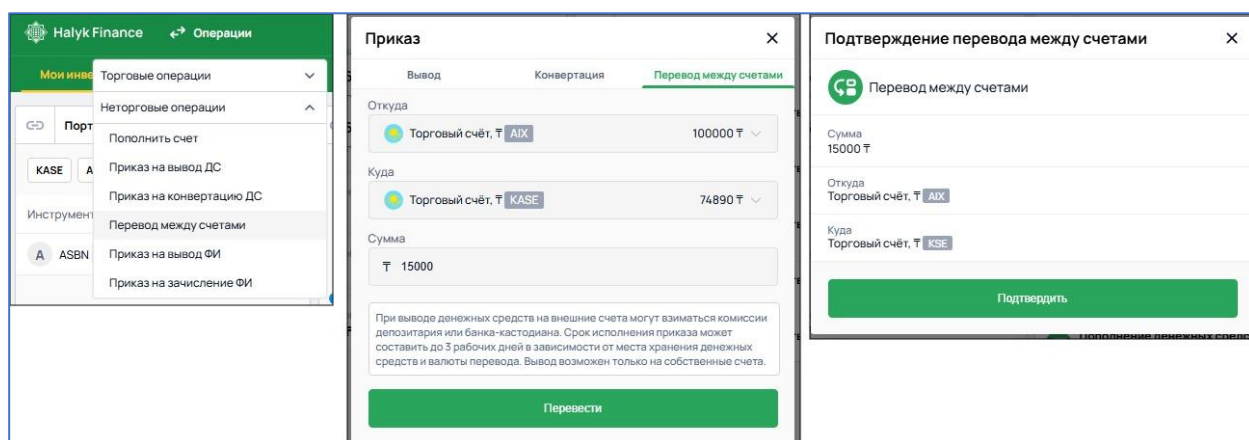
Halyk Finance Операции

Мои инве

Торговые операции

Неторговые операции

Порт

KASE A

Инструмент

A ASBN

Пополнить счет

Приказ на вывод ДС

Приказ на конвертацию ДС

Перевод между счетами

Приказ на вывод ФИ

Приказ на зачисление ФИ

Приказ ×

Вывод Конвертация Перевод между счетами

Откуда

Торговый счёт, ₸ AIX 100000 ₸

Куда

Торговый счёт, ₸ KASE 74890 ₸

Сумма

₸ 15000

При выводе денежных средств на внешние счета могут взиматься комиссии депозитария или банка-кастодиана. Срок исполнения приказа может составить до 3 рабочих дней в зависимости от места хранения денежных средств и валюты перевода. Вывод возможен только на собственные счета.

Перевести

Подтверждение перевода между счетами ×

Перевод между счетами

Сумма
15000 ₸

Откуда
Торговый счёт, ₸ AIX

Куда
Торговый счёт, ₸ KSE

Подтвердить

Пополнение денежных средс